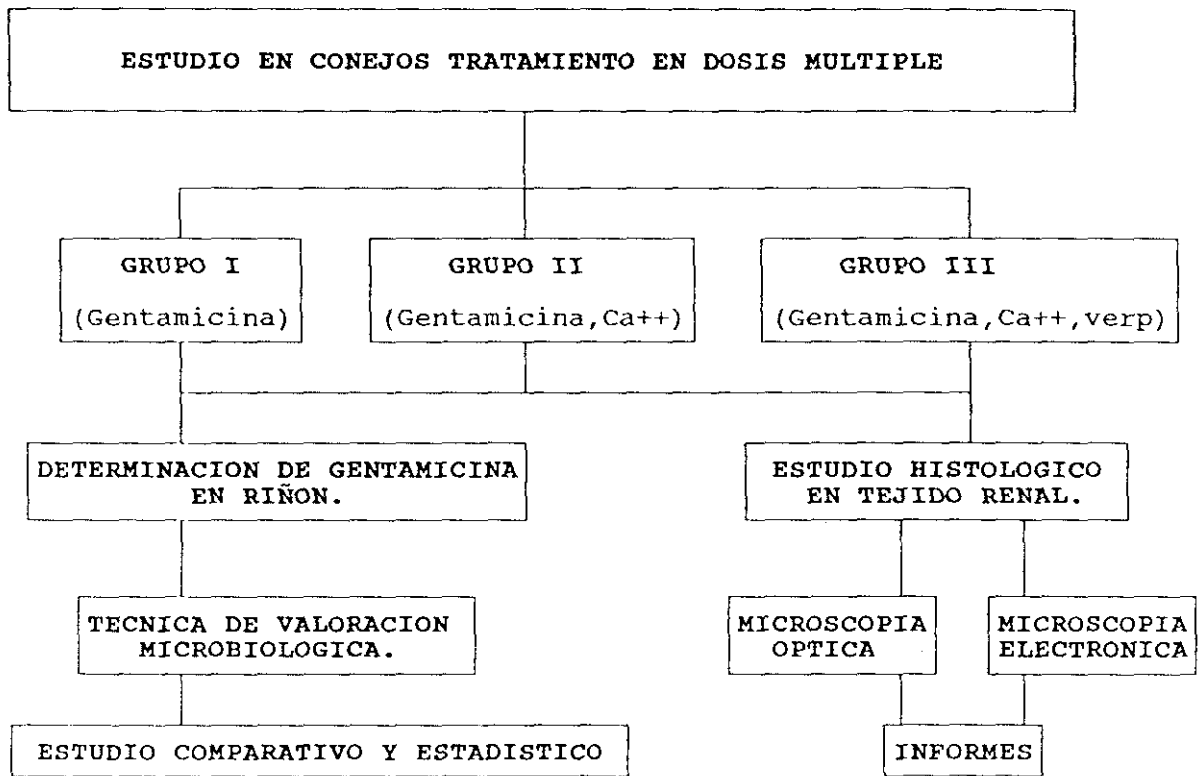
ESTUDIO EN CONEJOS TRATAMIENTO EN DOSIS MULTIPLE

GRUPO I
(Gentamicina)

GRUPO II
(Gentamicina,Ca++)

GRUPO III
(Gentamicina,Ca++,verp)

DETERMINACION DE GENTAMICINA EN RIÑON.

ESTUDIO HISTOLOGICO EN TEJIDO RENAL.

TECNICA DE VALORACION MICROBIOLOGICA.

MICROSCOPIA OPTICA

MICROSCOPIA ELECTRONICA

ESTUDIO COMPARATIVO Y ESTADISTICO

INFORMES